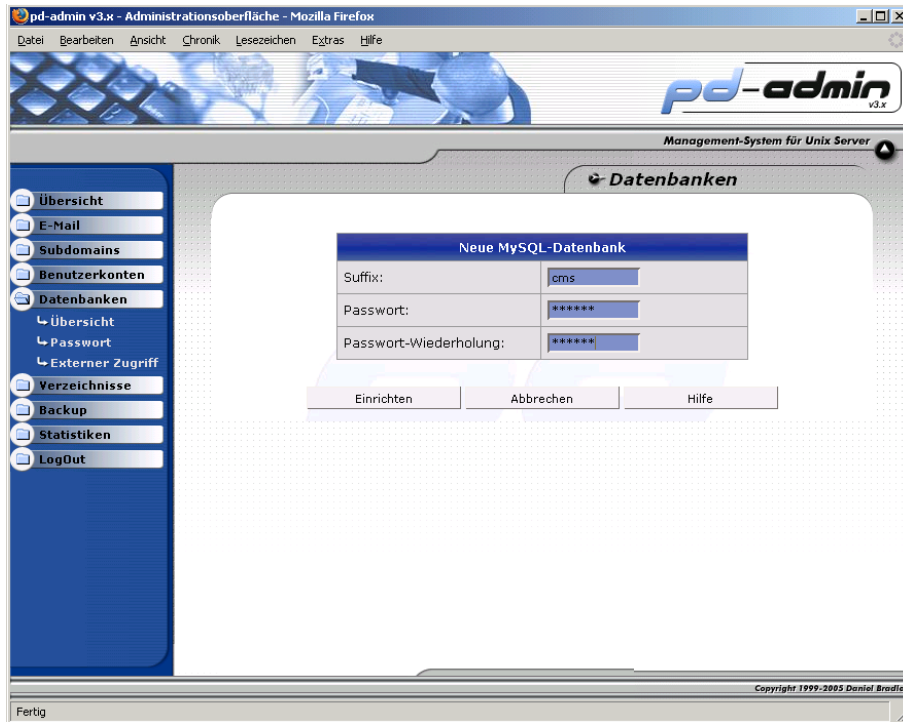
pd-admin v3.x - Administrationsoberfläche - Mozilla Firefox

Datei Bearbeiten Ansicht Chronik Lesezeichen Extras Hilfe

pd-admin v3.x

Management-System für Unix Server

Datenbanken

Übersicht
E-Mail
Subdomains
Benutzerkonten
Datenbanken
Übersicht
Passwort
Externer Zugriff
Verzeichnisse
Backup
Statistiken
LogOut

| Neue MySQL-Datenbank | |
|---|---|
| Suffix: | cms |
| Passwort: | ****** |
| Passwort-Wiederholung: | ****** |

Einrichten Abbrechen Hilfe

Copyright 1999-2005 Daniel Bradl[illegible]

Fertig